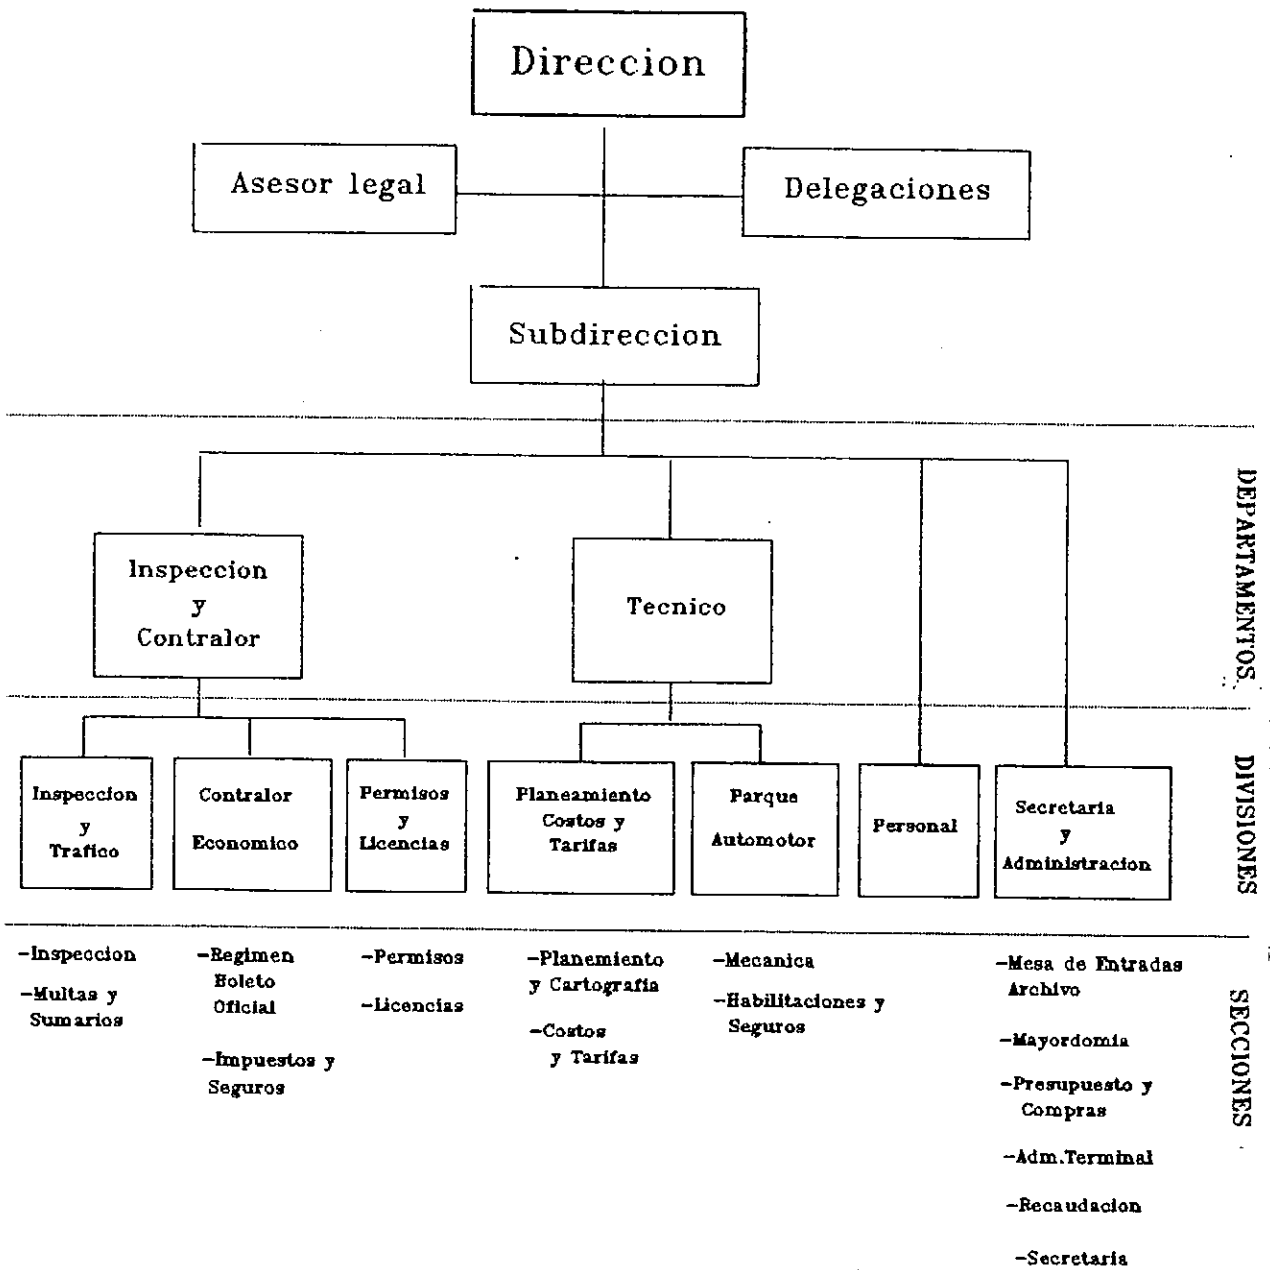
Direccion

Asesor legal

Delegaciones

Subdireccion

DEPARTAMENTOS

Inspeccion y Contralor

Tecnico

DIVISIONES

Inspeccion y Trafico

Contralor Economico

Permisos y Licencias

Planeamiento Costos y Tarifas

Parque Automotor

Personal

Secretaria y Administracion

SECCIONES

-Inspeccion

-Multas y Sumarios

-Regimen Boleto Oficial

-Impuestos y Seguros

-Permisos

-Licencias

-Planemiento y Cartografia

-Costos y Tarifas

-Mecanica

-Habilitaciones y Seguros

-Mesa de Entradas Archivo

-Mayordomia

-Presupuesto y Compras

-Adm.Terminal

-Recaudacion

-Secretaria